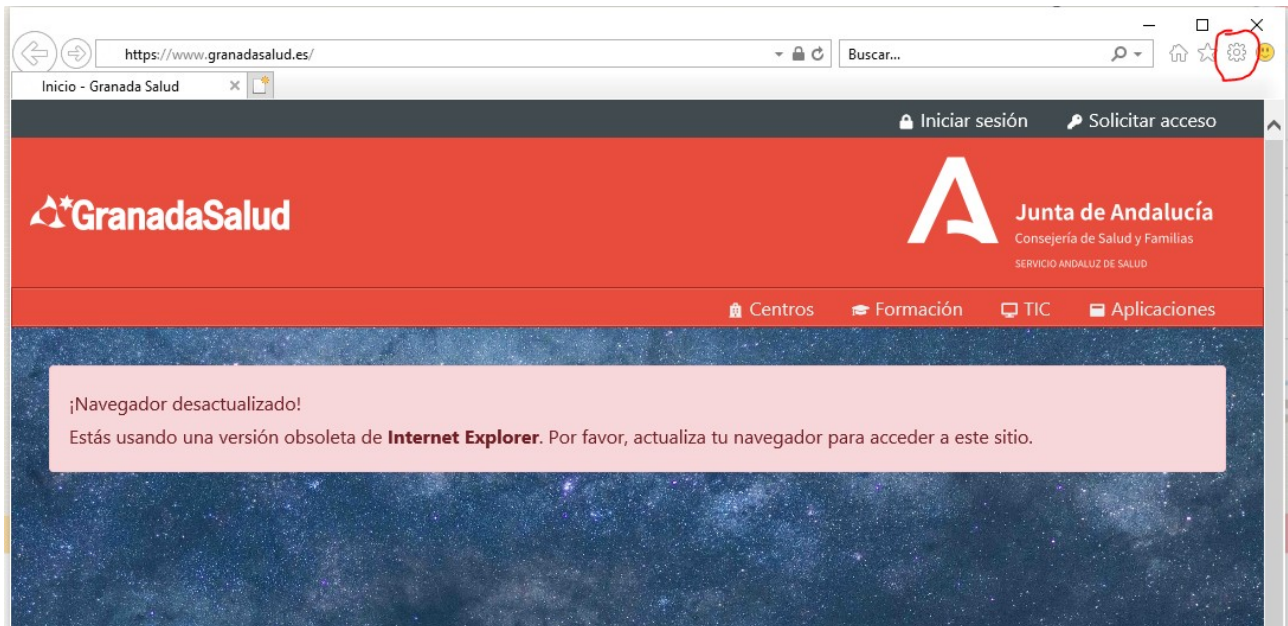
https://www.granadasalud.es/

Buscar...

Inicio - Granada Salud

Iniciar sesión Solicitar acceso

GranadaSalud

Junta de Andalucía
Consejería de Salud y Familias
SERVICIO ANDALUZ DE SALUD

Centros Formación TIC Aplicaciones

¡Navegador desactualizado!

Estás usando una versión obsoleta de **Internet Explorer**. Por favor, actualiza tu navegador para acceder a este sitio.